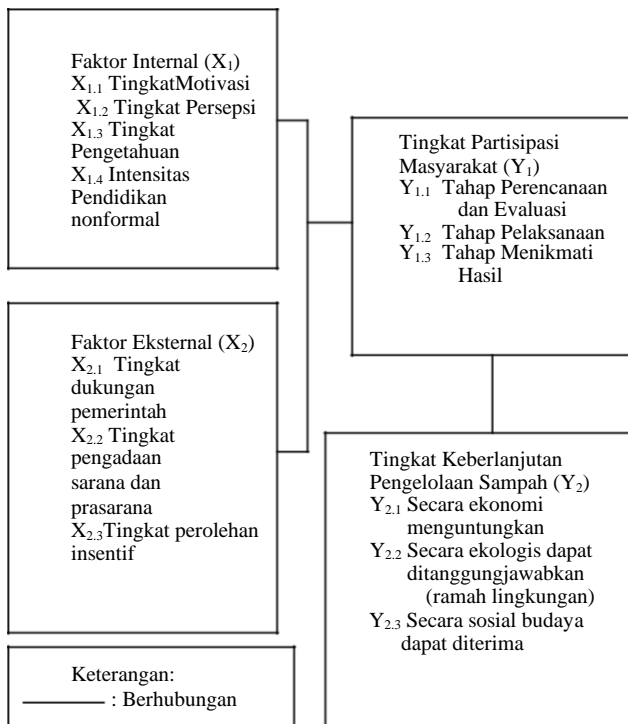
Faktor Internal ($X_1$)
$X_{1.1}$ TingkatMotivasi
$X_{1.2}$ Tingkat Persepsi
$X_{1.3}$ Tingkat Pengetahuan
$X_{1.4}$ Intensitas Pendidikan nonformal

Faktor Eksternal ($X_2$)
$X_{2.1}$ Tingkat dukungan pemerintah
$X_{2.2}$ Tingkat pengadaan sarana dan prasarana
$X_{2.3}$Tingkat perolehan insentif

Keterangan:
: Berhubungan

Tingkat Partisipasi Masyarakat ($Y_1$)
$Y_{1.1}$ Tahap Perencanaan dan Evaluasi
$Y_{1.2}$ Tahap Pelaksanaan
$Y_{1.3}$ Tahap Menikmati Hasil

Tingkat Keberlanjutan Pengelolaan Sampah ($Y_2$)
$Y_{2.1}$ Secara ekonomi menguntungkan
$Y_{2.2}$ Secara ekologis dapat ditanggungjawabkan (ramah lingkungan)
$Y_{2.3}$ Secara sosial budaya dapat diterima